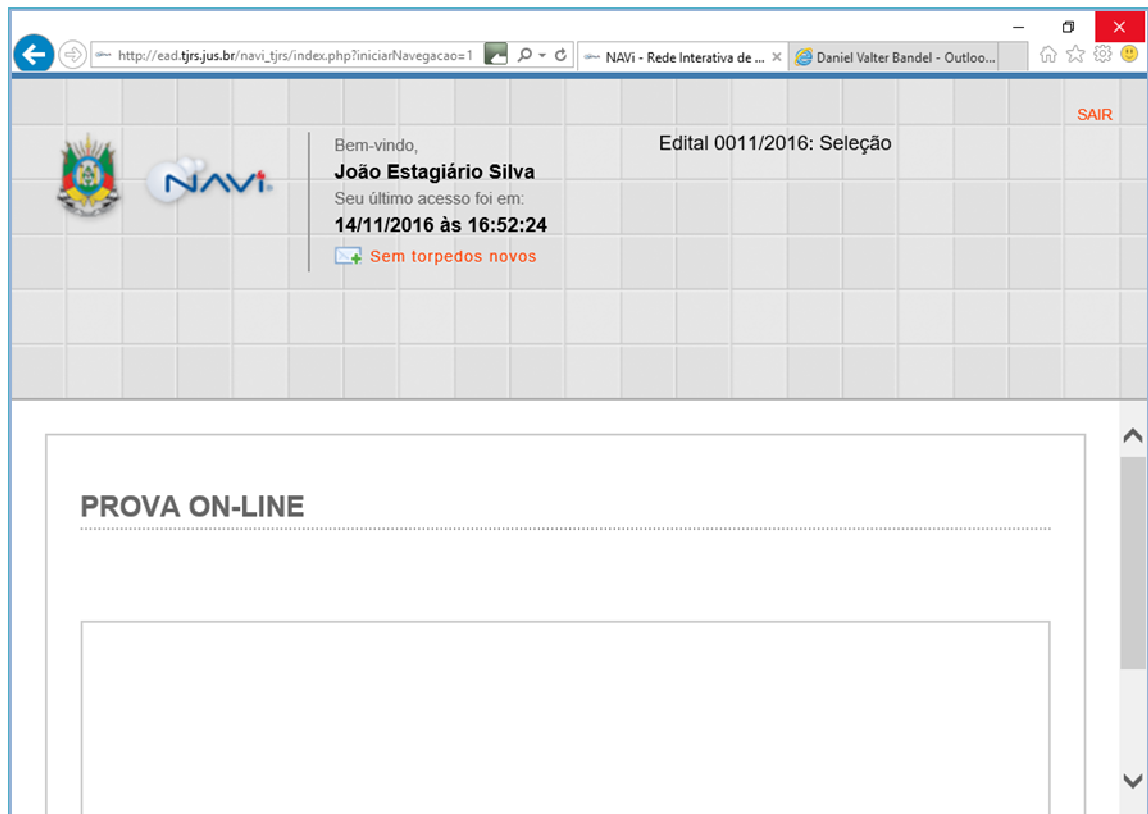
http://ead.tjrs.jus.br/navi_tjrs/index.php?iniciarNavegacao=1

NAVi - Rede Interativa de ...

Daniel Valter Bandel - Outloo...

SAIR

NAVi

Bem-vindo,

João Estagiário Silva

Seu último acesso foi em:

14/11/2016 às 16:52:24

Sem torpedos novos

Edital 0011/2016: Seleção

PROVA ON-LINE